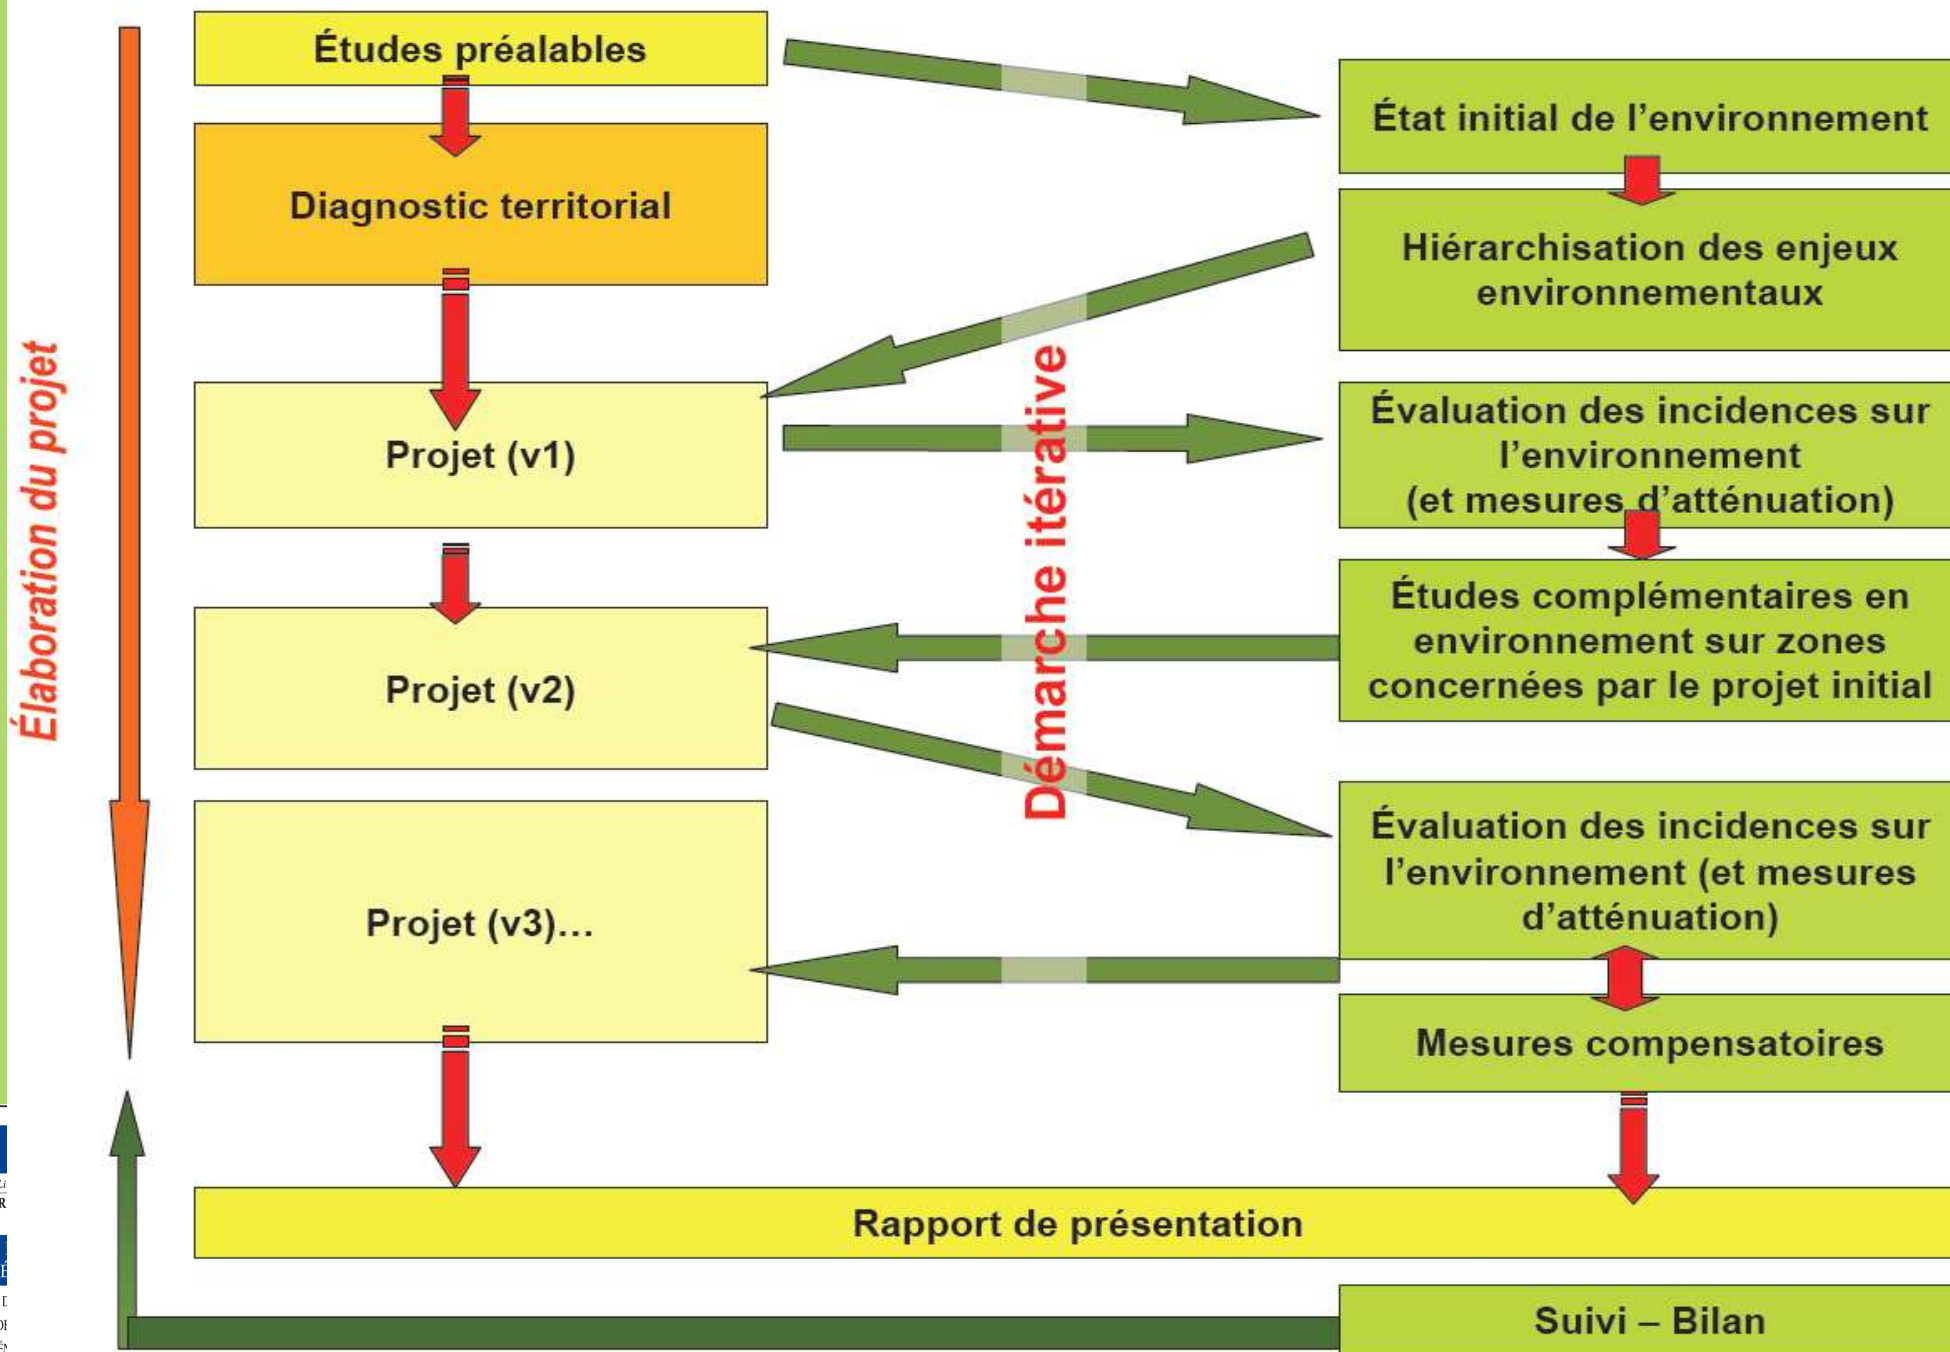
Élaboration du projet

Études préalables

Diagnostic territorial

Projet (v1)

Projet (v2)

Projet (v3)...

Démarche itérative

État initial de l'environnement

Hiérarchisation des enjeux environnementaux

Évaluation des incidences sur l'environnement (et mesures d'atténuation)

Études complémentaires en environnement sur zones concernées par le projet initial

Évaluation des incidences sur l'environnement (et mesures d'atténuation)

Mesures compensatoires

Rapport de présentation

Suivi – Bilan